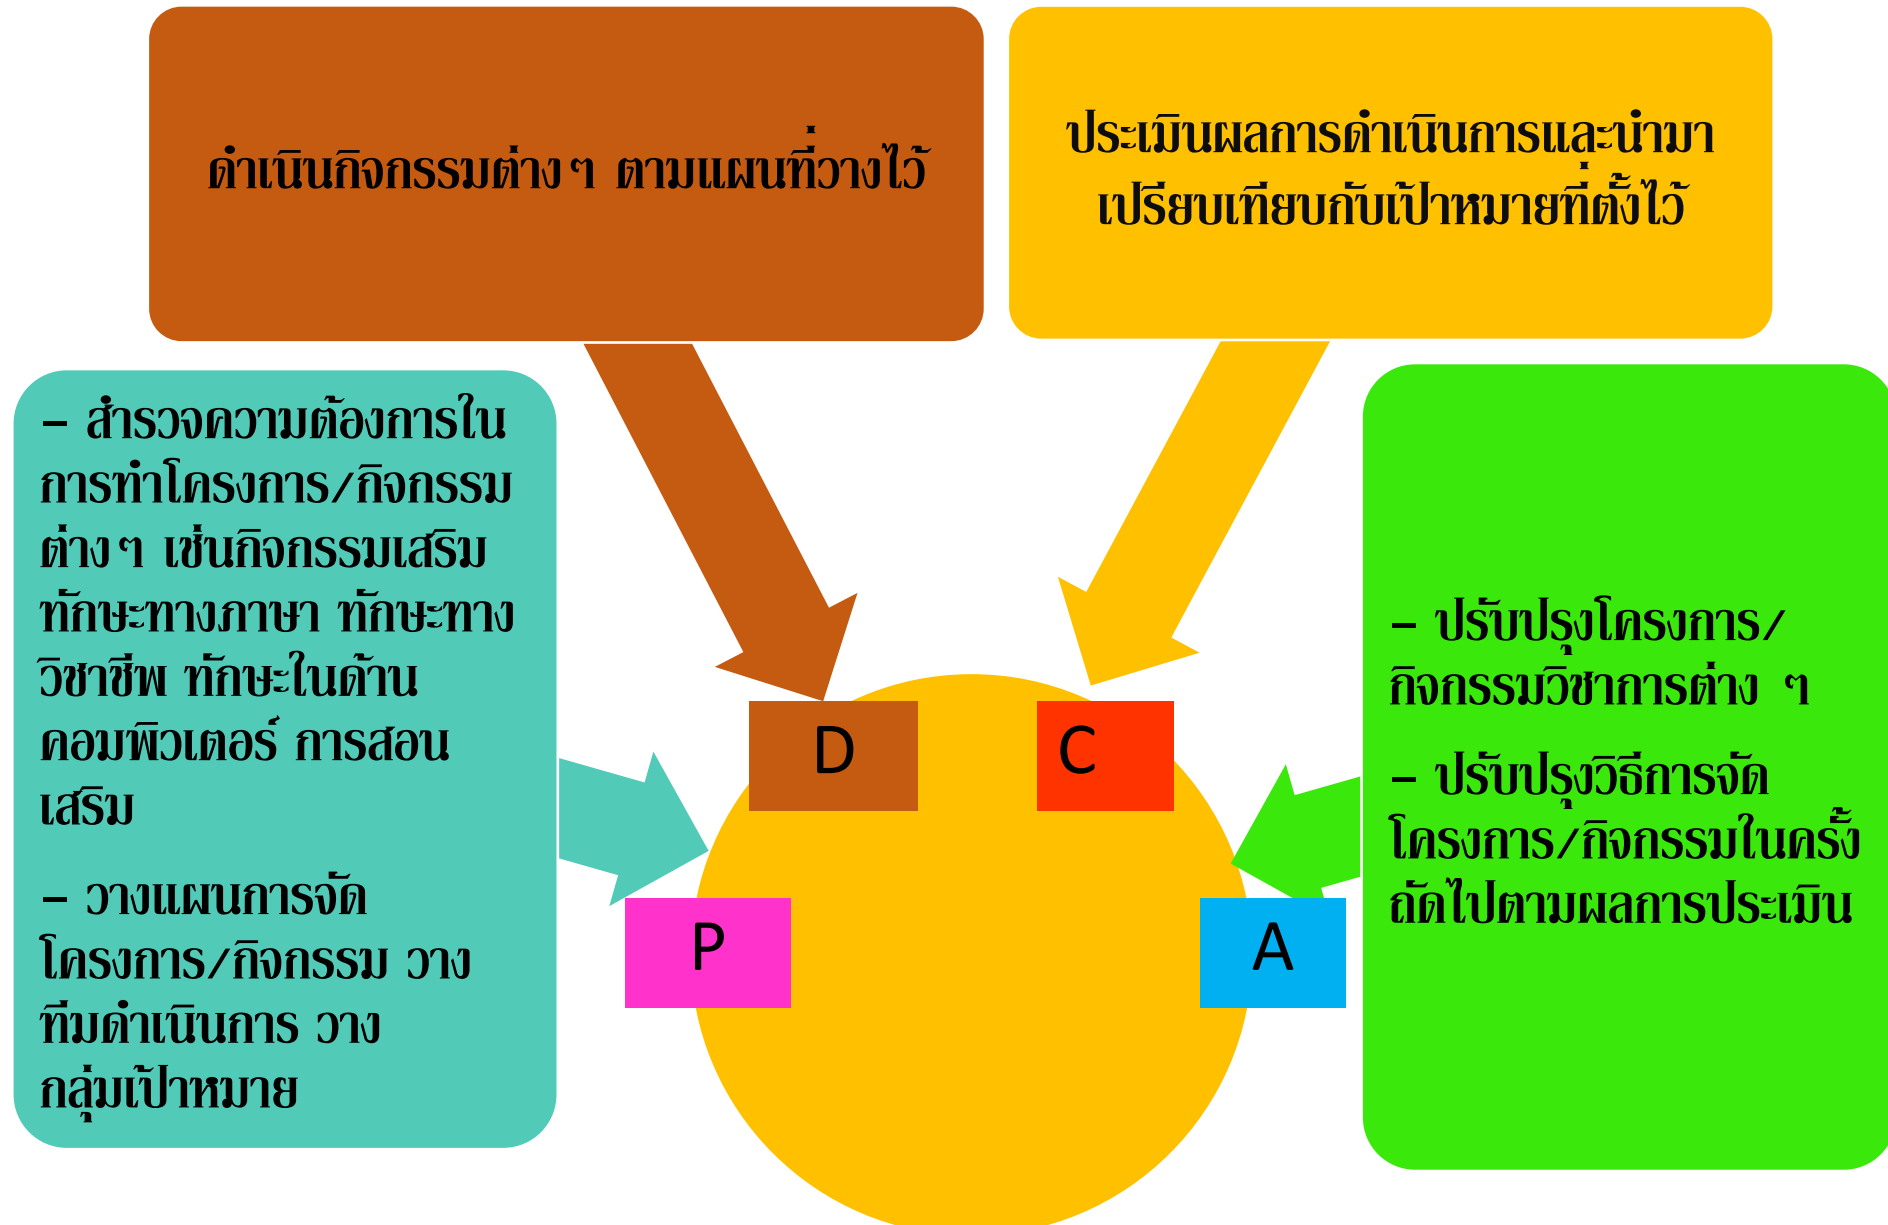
ดำเนินกิจกรรมต่างๆ ตามแผนที่วางไว้

ประเมินผลการดำเนินการและนำมาเปรียบเทียบกับเป้าหมายที่ตั้งไว้

- สำรวจความต้องการในการทำโครงการ/กิจกรรมต่างๆ เช่นกิจกรรมเสริมทักษะทางภาษา ทักษะทางวิชาชีพ ทักษะในด้านคอมพิวเตอร์ การสอนเสริม

- วางแผนการจัดโครงการ/กิจกรรม วางทีมดำเนินการ วางกลุ่มเป้าหมาย

D

C

P

A

- ปรับปรุงโครงการ/กิจกรรมวิชาการต่าง ๆ

- ปรับปรุงวิธีการจัดโครงการ/กิจกรรมในครั้งถัดไปตามผลการประเมิน